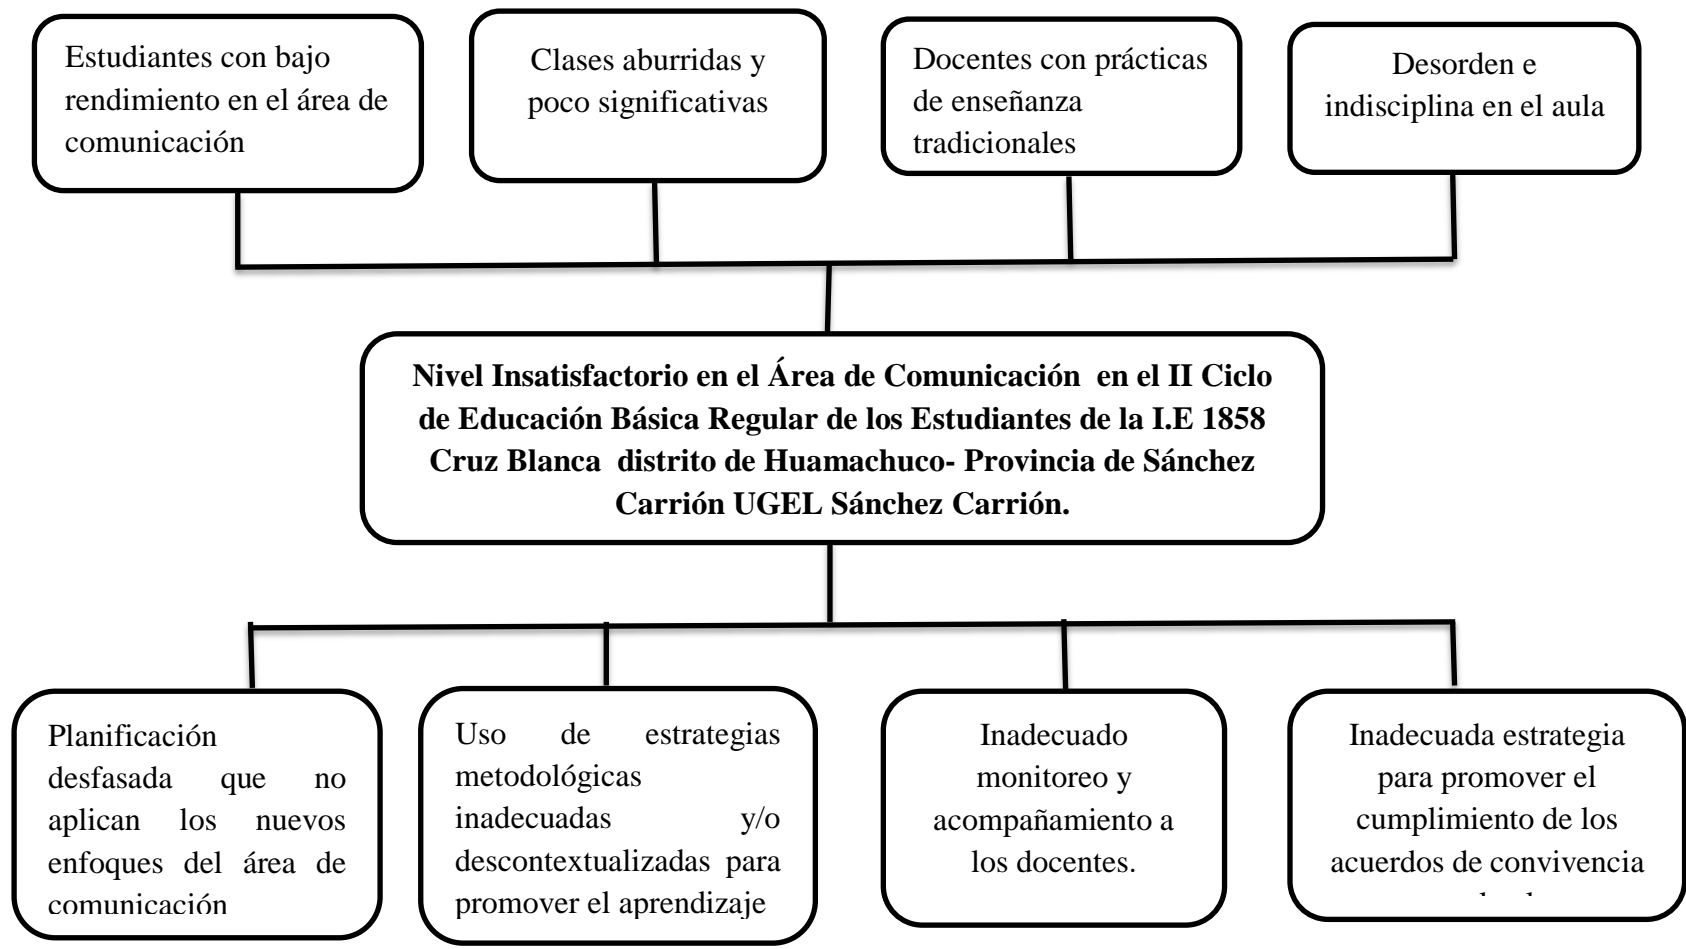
Estudiantes con bajo rendimiento en el área de comunicación

Clases aburridas y poco significativas

Docentes con prácticas de enseñanza tradicionales

Desorden e indisciplina en el aula

**Nivel Insatisfactorio en el Área de Comunicación en el II Ciclo de Educación Básica Regular de los Estudiantes de la I.E 1858 Cruz Blanca distrito de Huamachuco- Provincia de Sánchez Carrión UGEL Sánchez Carrión.**

Planificación desfasada que no aplican los nuevos enfoques del área de comunicación

Uso de estrategias metodológicas inadecuadas y/o descontextualizadas para promover el aprendizaje

Inadecuado monitoreo y acompañamiento a los docentes.

Inadecuada estrategia para promover el cumplimiento de los acuerdos de convivencia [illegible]